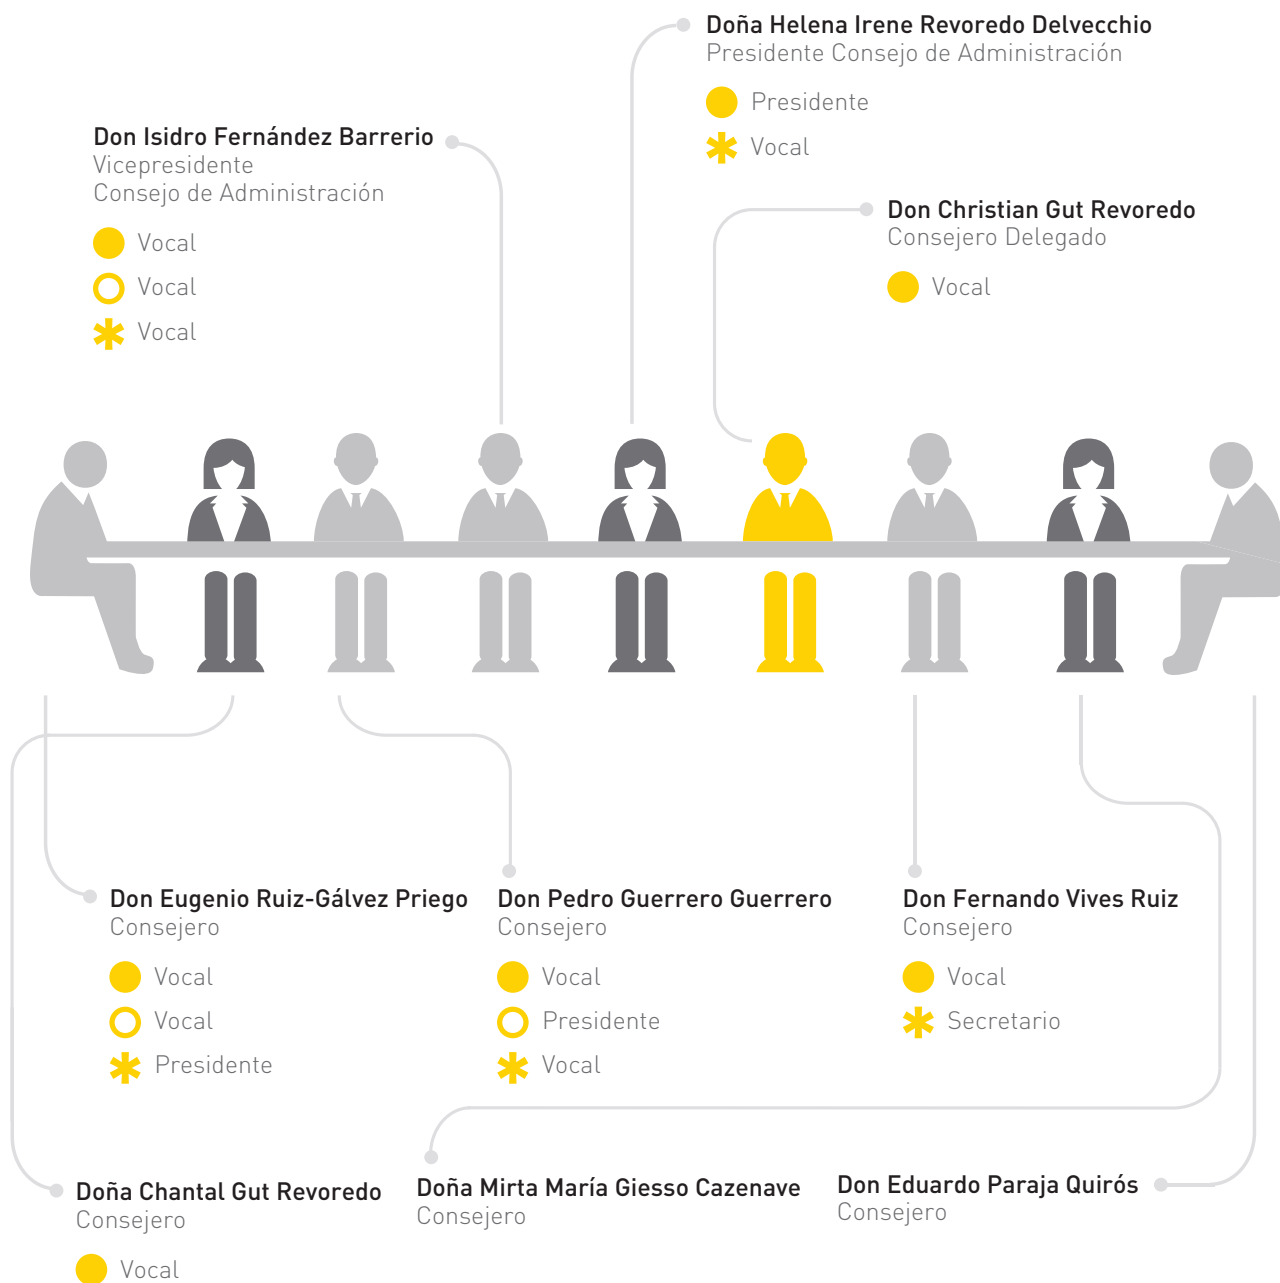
Doña Helena Irene Revoredo Delvecchio
Presidente Consejo de Administración

Presidente

Vocal

Don Isidro Fernández Barrerio
Vicepresidente
Consejo de Administración

Vocal

Vocal

Vocal

Don Christian Gut Revoredo
Consejero Delegado

Vocal

Don Eugenio Ruiz-Gálvez Priego
Consejero

Vocal

Vocal

Presidente

Don Pedro Guerrero Guerrero
Consejero

Vocal

Presidente

Vocal

Don Fernando Vives Ruiz
Consejero

Vocal

Secretario

Doña Chantal Gut Revoredo
Consejero

Vocal

Doña Mirta María Giesso Cazenave
Consejero

Don Eduardo Paraja Quirós
Consejero